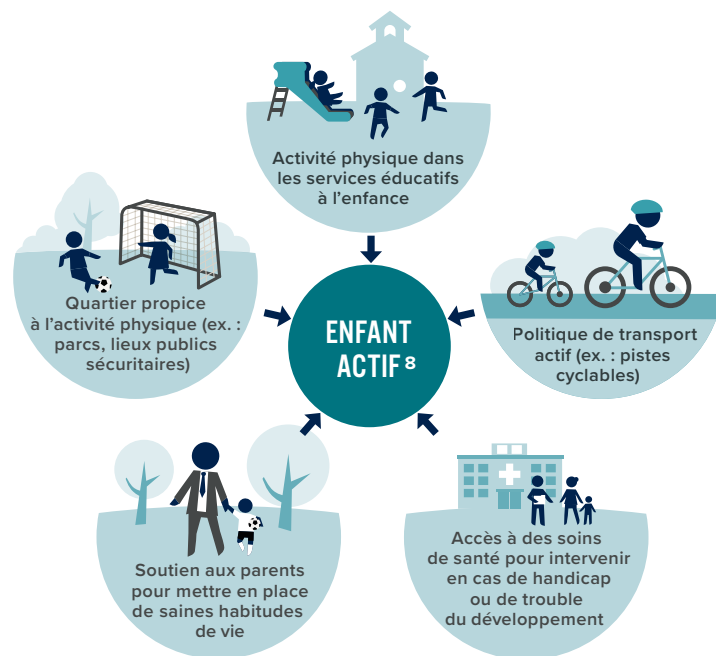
Activité physique dans les services éducatifs à l'enfance

Quartier propice à l'activité physique (ex. : parcs, lieux publics sécuritaires)

ENFANT ACTIF $^{8}$

Politique de transport actif (ex. : pistes cyclables)

Soutien aux parents pour mettre en place de saines habitudes de vie

Accès à des soins de santé pour intervenir en cas de handicap ou de trouble du développement